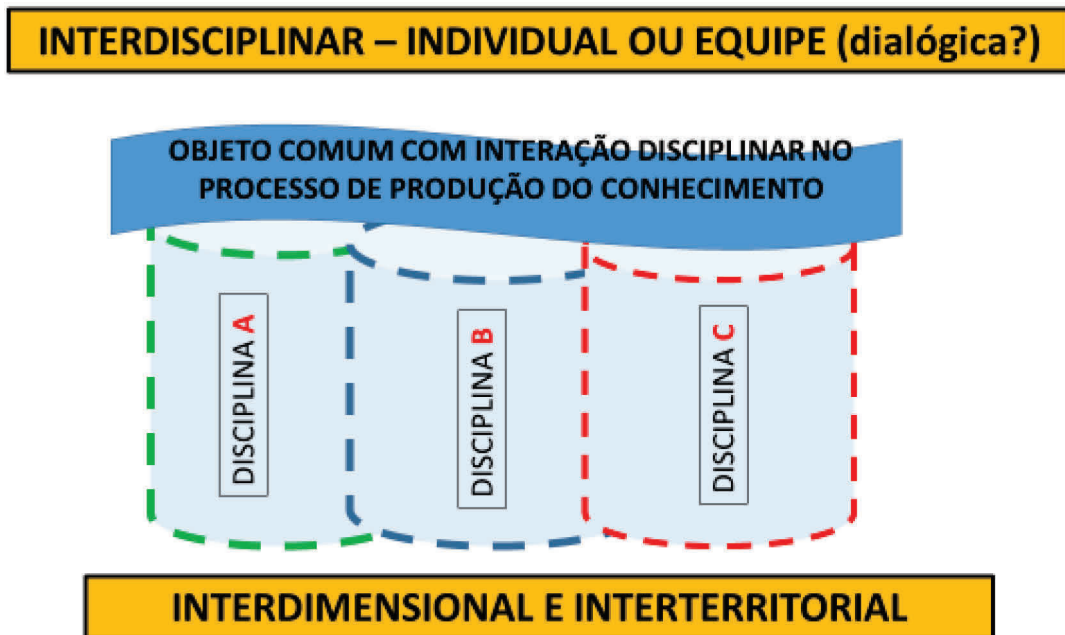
INTERDISCIPLINAR – INDIVIDUAL OU EQUIPE (dialógica?)

OBJETO COMUM COM INTERAÇÃO DISCIPLINAR NO PROCESSO DE PRODUÇÃO DO CONHECIMENTO

DISCIPLINA A

DISCIPLINA B

DISCIPLINA C

INTERDIMENSIONAL E INTERTERRITORIAL